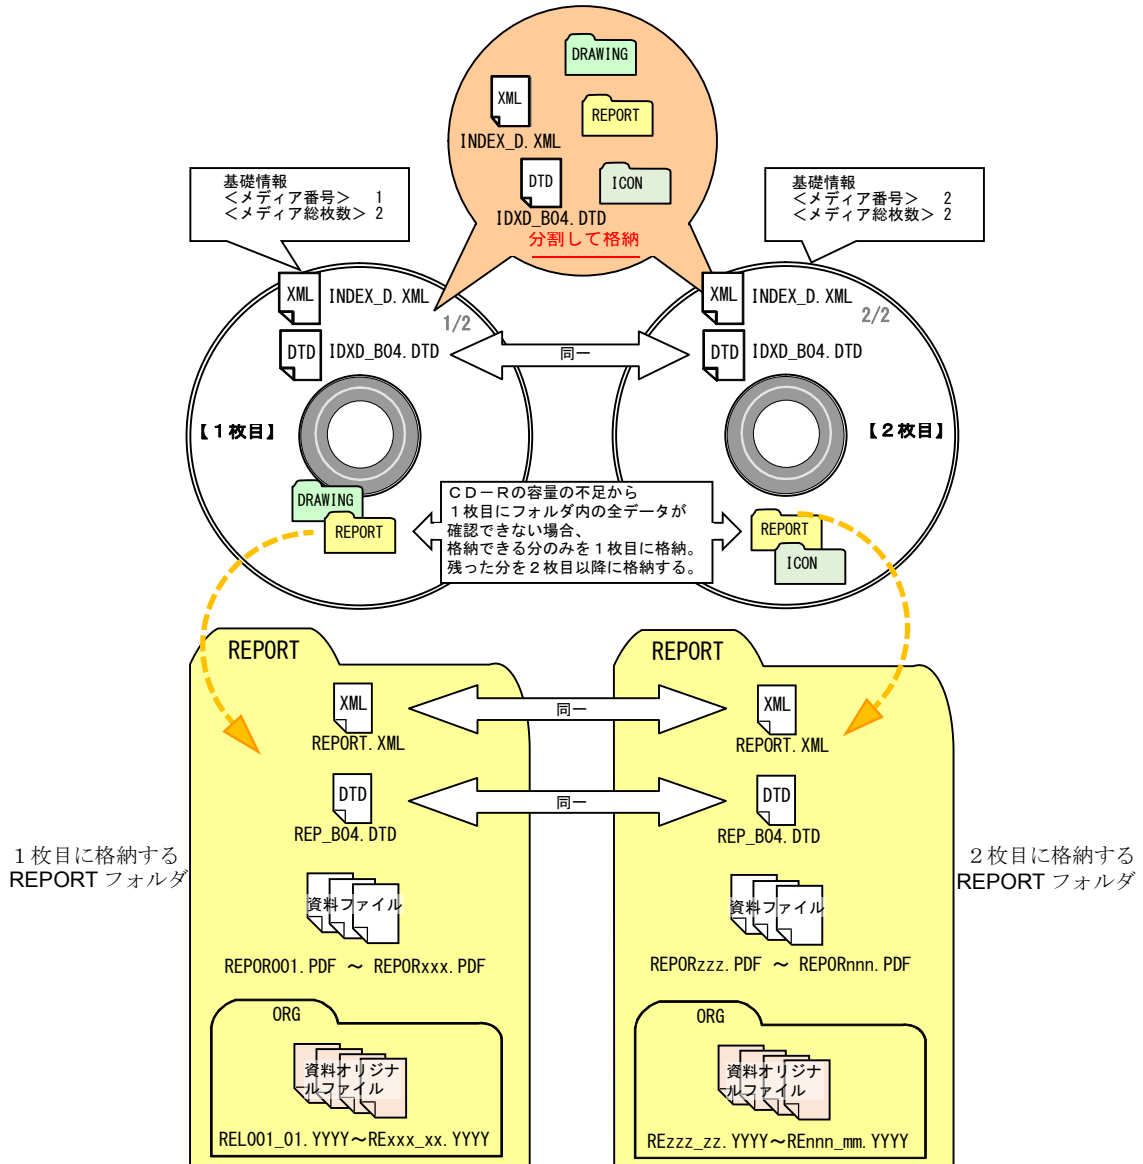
DRAWING
XML
REPORT
INDEX_D.XML
DTD
ICON
IDXD_B04.DTD
分割して格納

基礎情報
＜メディア番号＞　1
＜メディア総枚数＞ 2

基礎情報
＜メディア番号＞　2
＜メディア総枚数＞ 2

XML INDEX_D.XML
1/2
DTD IDXD_B04.DTD
同一
XML INDEX_D.XML
2/2
DTD IDXD_B04.DTD

【１枚目】
【２枚目】

DRAWING
REPORT

ＣＤ－Ｒの容量の不足から
１枚目にフォルダ内の全データが
確認できない場合、
格納できる分のみを１枚目に格納。
残った分を２枚目以降に格納する。

REPORT
ICON

REPORT
XML
REPORT.XML
同一
DTD
REP_B04.DTD
同一
資料ファイル
REPOR001.PDF ～ REPORxxx.PDF
ORG
資料オリジナルファイル
REL001_01.YYYY～RExxx_xx.YYYY

REPORT
XML
REPORT.XML
DTD
REP_B04.DTD
資料ファイル
REPORzzz.PDF ～ REPORnnn.PDF
ORG
資料オリジナルファイル
REzzz_zz.YYYY～REnnn_mm.YYYY

１枚目に格納する
REPORT フォルダ

２枚目に格納する
REPORT フォルダ